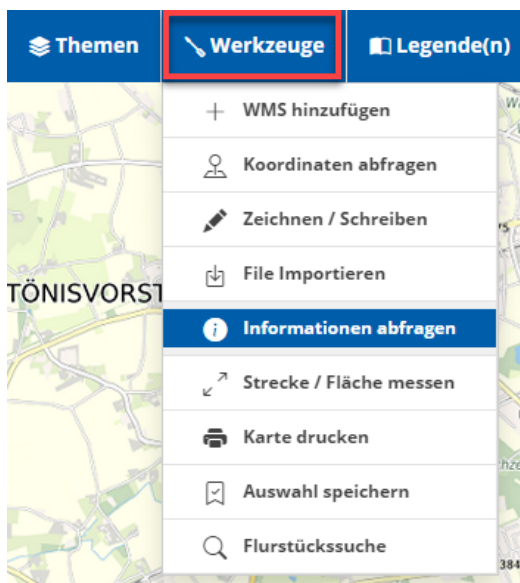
Themen
Werkzeuge
Legende(n)

WMS hinzufügen
Koordinaten abfragen
Zeichnen / Schreiben
File Importieren
Informationen abfragen
Strecke / Fläche messen
Karte drucken
Auswahl speichern
Flurstückssuche

TÖNISVORST